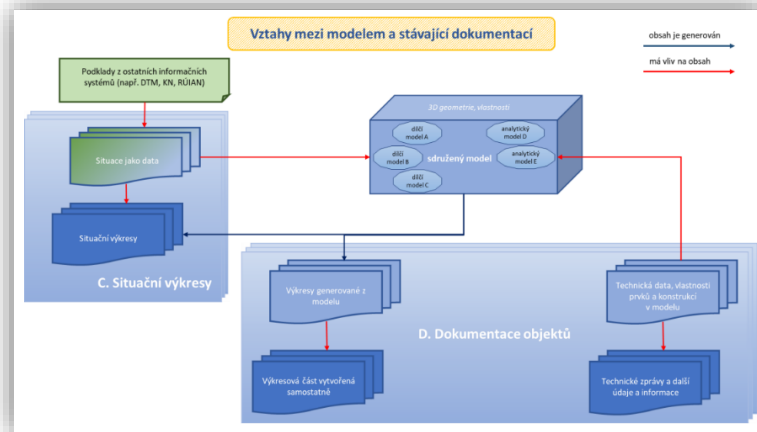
Vztahy mezi modelem a stávající dokumentací

obsah je generován

má vliv na obsah

Podklady z ostatních informačních systémů (např. DTM, KN, RÚIAN)

Situace jako data

Situační výkresy

C. Situační výkresy

3D geometrie, vlastnosti

dílčí model A

analytický model D

dílčí model B

sdružený model

analytický model E

dílčí model C

Výkresy generované z modelu

Technická data, vlastnosti prvků a konstrukcí v modelu

D. Dokumentace objektů

Výkresová část vytvořená samostatně

Technické zprávy a další údaje a informace